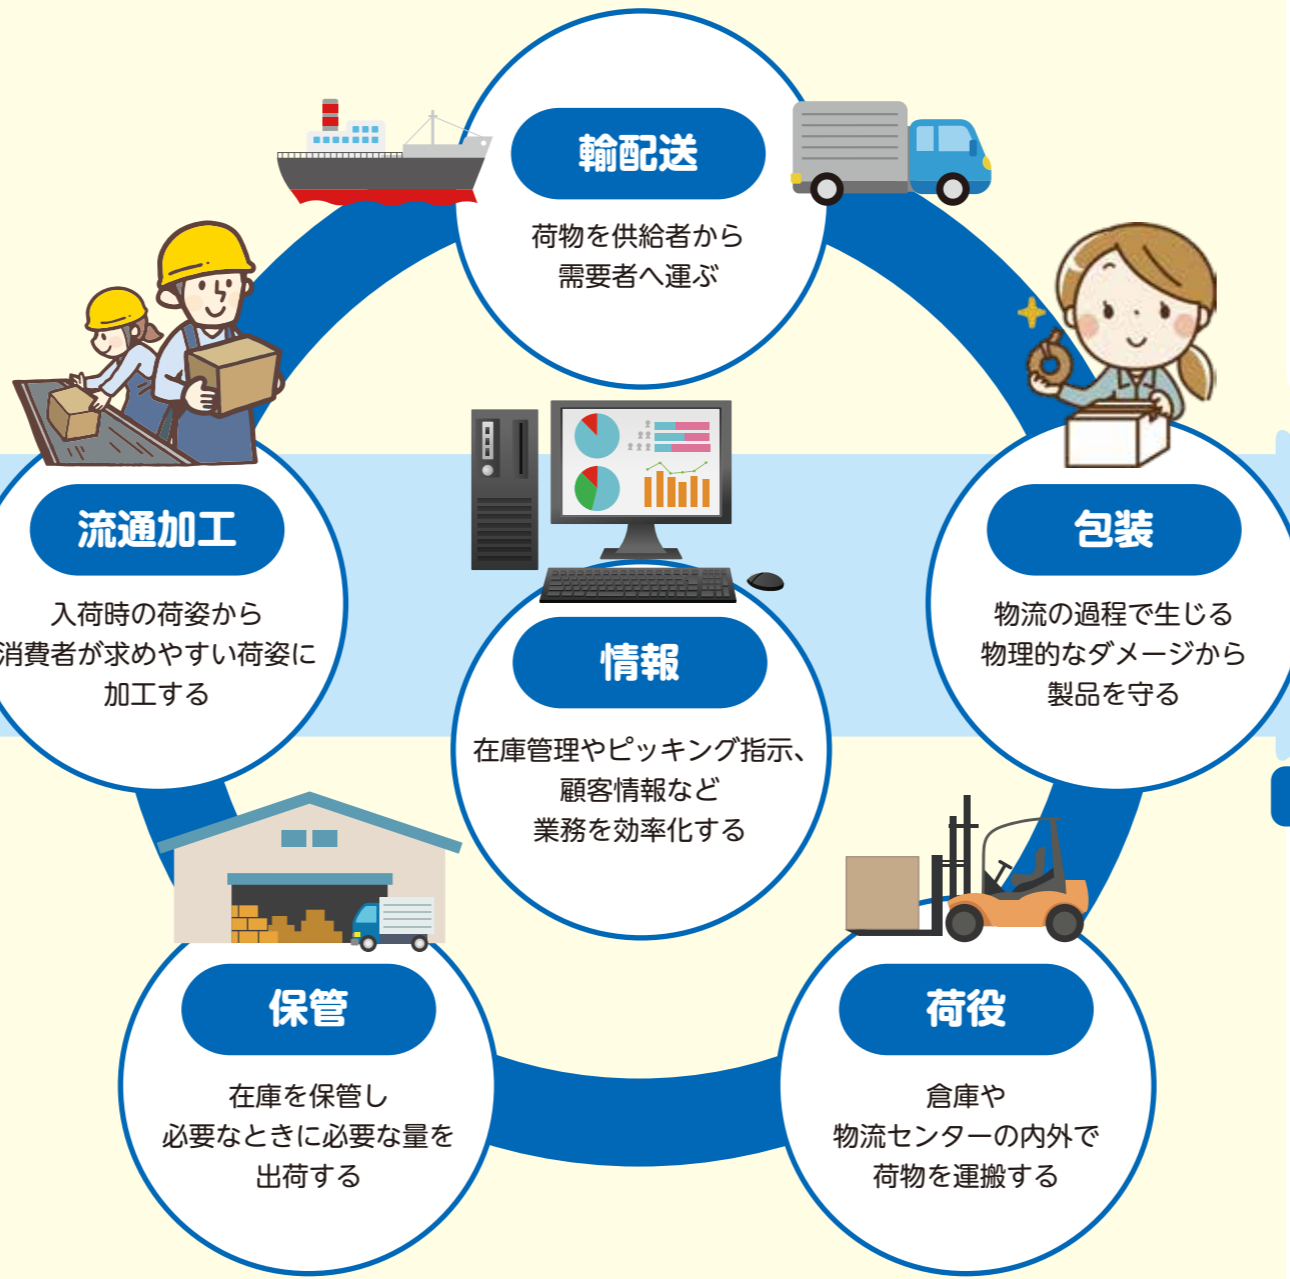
輸配送

荷物を供給者から需要者へ運ぶ

流通加工

入荷時の荷姿から消費者が求めやすい荷姿に加工する

情報

在庫管理やピッキング指示、顧客情報など業務を効率化する

包装

物流の過程で生じる物理的なダメージから製品を守る

保管

在庫を保管し必要なときに必要な量を出荷する

荷役

倉庫や物流センターの内外で荷物を運搬する